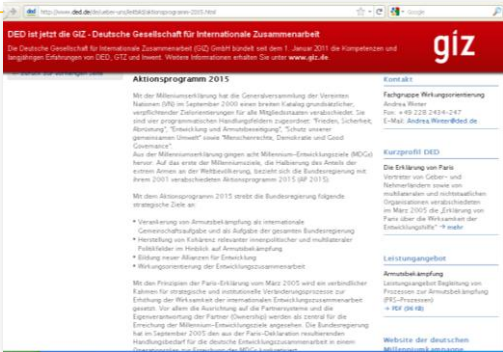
http://www.ded.de/de/aktionsprogramm-2015.html

Google

DED ist jetzt die GIZ - Deutsche Gesellschaft für Internationale Zusammenarbeit

Die Deutsche Gesellschaft für Internationale Zusammenarbeit (GIZ) GmbH bündelt seit dem 1. Januar 2011 die Kompetenzen und langjährigen Erfahrungen von DED, GTZ und InWEnt. Weitere Informationen erhalten Sie unter www.giz.de.

giz

Aktionsprogramm 2015

Mit der Millenniumserklärung hat die Generalversammlung der Vereinten Nationen (VN) im September 2000 einen breiten Katalog grundsätzlicher, verpflichtender Zielorientierungen für alle Mitgliedstaaten verabschiedet. Sie sind vier programmatischen Handlungsfeldern zugeordnet: "Frieden, Sicherheit, Abrüstung", "Entwicklung und Armutsbeseitigung", "Schutz unserer gemeinsamen Umwelt" sowie "Menschenrechte, Demokratie und Good Governance".
Aus der Millenniumserklärung gingen acht Millennium-Entwicklungsziele (MDGs) hervor. Auf das erste der Millenniumsziele, die Halbierung des Anteils der extrem Armen an der Weltbevölkerung, bezieht sich die Bundesregierung mit ihrem 2001 verabschiedeten Aktionsprogramm 2015 (AP 2015).

Mit dem Aktionsprogramm 2015 strebt die Bundesregierung folgende strategische Ziele an:

• Verankerung von Armutsbekämpfung als internationale Gemeinschaftsaufgabe und als Aufgabe der gesamten Bundesregierung
• Herstellung von Kohärenz relevanter innenpolitischer und multilateraler Politikfelder im Hinblick auf Armutsbekämpfung
• Bildung neuer Allianzen für Entwicklung
• Wirkungsorientierung der Entwicklungszusammenarbeit

Mit den Prinzipien der Paris-Erklärung vom März 2005 wird ein verbindlicher Rahmen für strategische und institutionelle Veränderungsprozesse zur Erhöhung der Wirksamkeit der internationalen Entwicklungszusammenarbeit gesetzt. Vor allem die Ausrichtung auf die Partnersysteme und die Eigenverantwortung der Partner (Ownership) werden als zentral für die Erreichung der Millennium-Entwicklungsziele angesehen. Die Bundesregierung hat im September 2005 den aus der Paris-Deklaration resultierenden Handlungsbedarf für die deutsche Entwicklungszusammenarbeit in einem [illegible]

Kontakt

Fachgruppe Wirkungsorientierung
Andrea Winter
Fon: +49 228 2434-247
E-Mail: Andrea.Winter@ded.de

Kurzprofil DED

Die Erklärung von Paris
Vertreter von Geber- und Nehmerländern sowie von multilateralen und nichtstaatlichen Organisationen verabschiedeten im März 2005 die „Erklärung von Paris über die Wirksamkeit der Entwicklungshilfe" → mehr

Leistungsangebot

Armutsbekämpfung
Leistungsangebot Begleitung von Prozessen zur Armutsbekämpfung (PRS-Prozessen)
→ PDF (96 KB)

Website der deutschen Millenniumkampagne